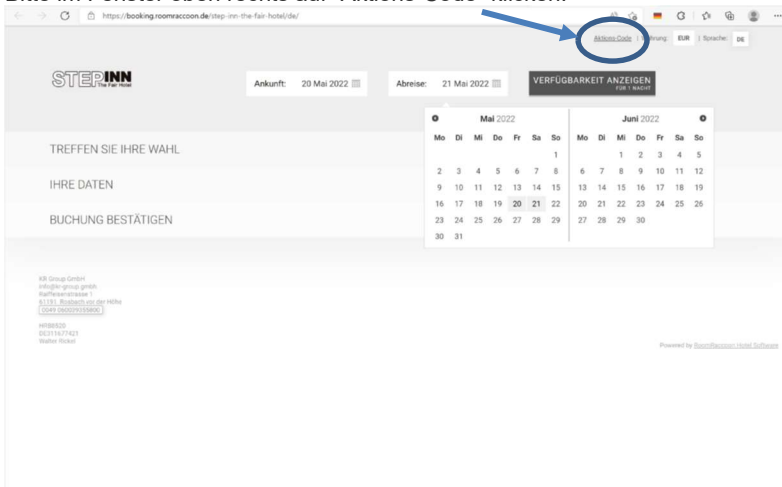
https://booking.roomraccoon.de/step-inn-the-fair-hotel/de/

Aktions Code | Währung: EUR | Sprache: DE

STEP INN The Fair Hotel

Ankunft: 20 Mai 2022

Abreise: 21 Mai 2022

VERFÜGBARKEIT ANZEIGEN FÜR 1 NACHT

| Mai 2022 | | | | | | |
|---|---|---|---|---|---|---|
| Mo | Di | Mi | Do | Fr | Sa | So |
| | | | | | | 1 |
| 2 | 3 | 4 | 5 | 6 | 7 | 8 |
| 9 | 10 | 11 | 12 | 13 | 14 | 15 |
| 16 | 17 | 18 | 19 | 20 | 21 | 22 |
| 23 | 24 | 25 | 26 | 27 | 28 | 29 |
| 30 | 31 | | | | | |

| Juni 2022 | | | | | | |
|---|---|---|---|---|---|---|
| Mo | Di | Mi | Do | Fr | Sa | So |
| | | 1 | 2 | 3 | 4 | 5 |
| 6 | 7 | 8 | 9 | 10 | 11 | 12 |
| 13 | 14 | 15 | 16 | 17 | 18 | 19 |
| 20 | 21 | 22 | 23 | 24 | 25 | 26 |
| 27 | 28 | 29 | 30 | | | |

TREFFEN SIE IHRE WAHL

IHRE DATEN

BUCHUNG BESTÄTIGEN

KR Group GmbH
info@kr-group.gmbh
Raiffeisenstrasse 1
61191 Rosbach vor der Höhe
0049 06003 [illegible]

HRB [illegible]
DE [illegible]
Walter Rickel

Powered by RoomRaccoon Hotel Software